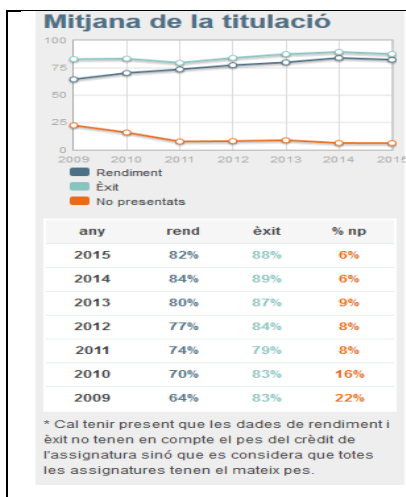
Mitjana de la titulació

100
75
50
25
0
2009 2010 2011 2012 2013 2014 2015

Rendiment
Èxit
No presentats

| any | rend | èxit | % np |
|---|---|---|---|
| 2015 | 82% | 88% | 6% |
| 2014 | 84% | 89% | 6% |
| 2013 | 80% | 87% | 9% |
| 2012 | 77% | 84% | 8% |
| 2011 | 74% | 79% | 8% |
| 2010 | 70% | 83% | 16% |
| 2009 | 64% | 83% | 22% |

* Cal tenir present que les dades de rendiment i èxit no tenen en compte el pes del crèdit de l'assignatura sinó que es considera que totes les assignatures tenen el mateix pes.